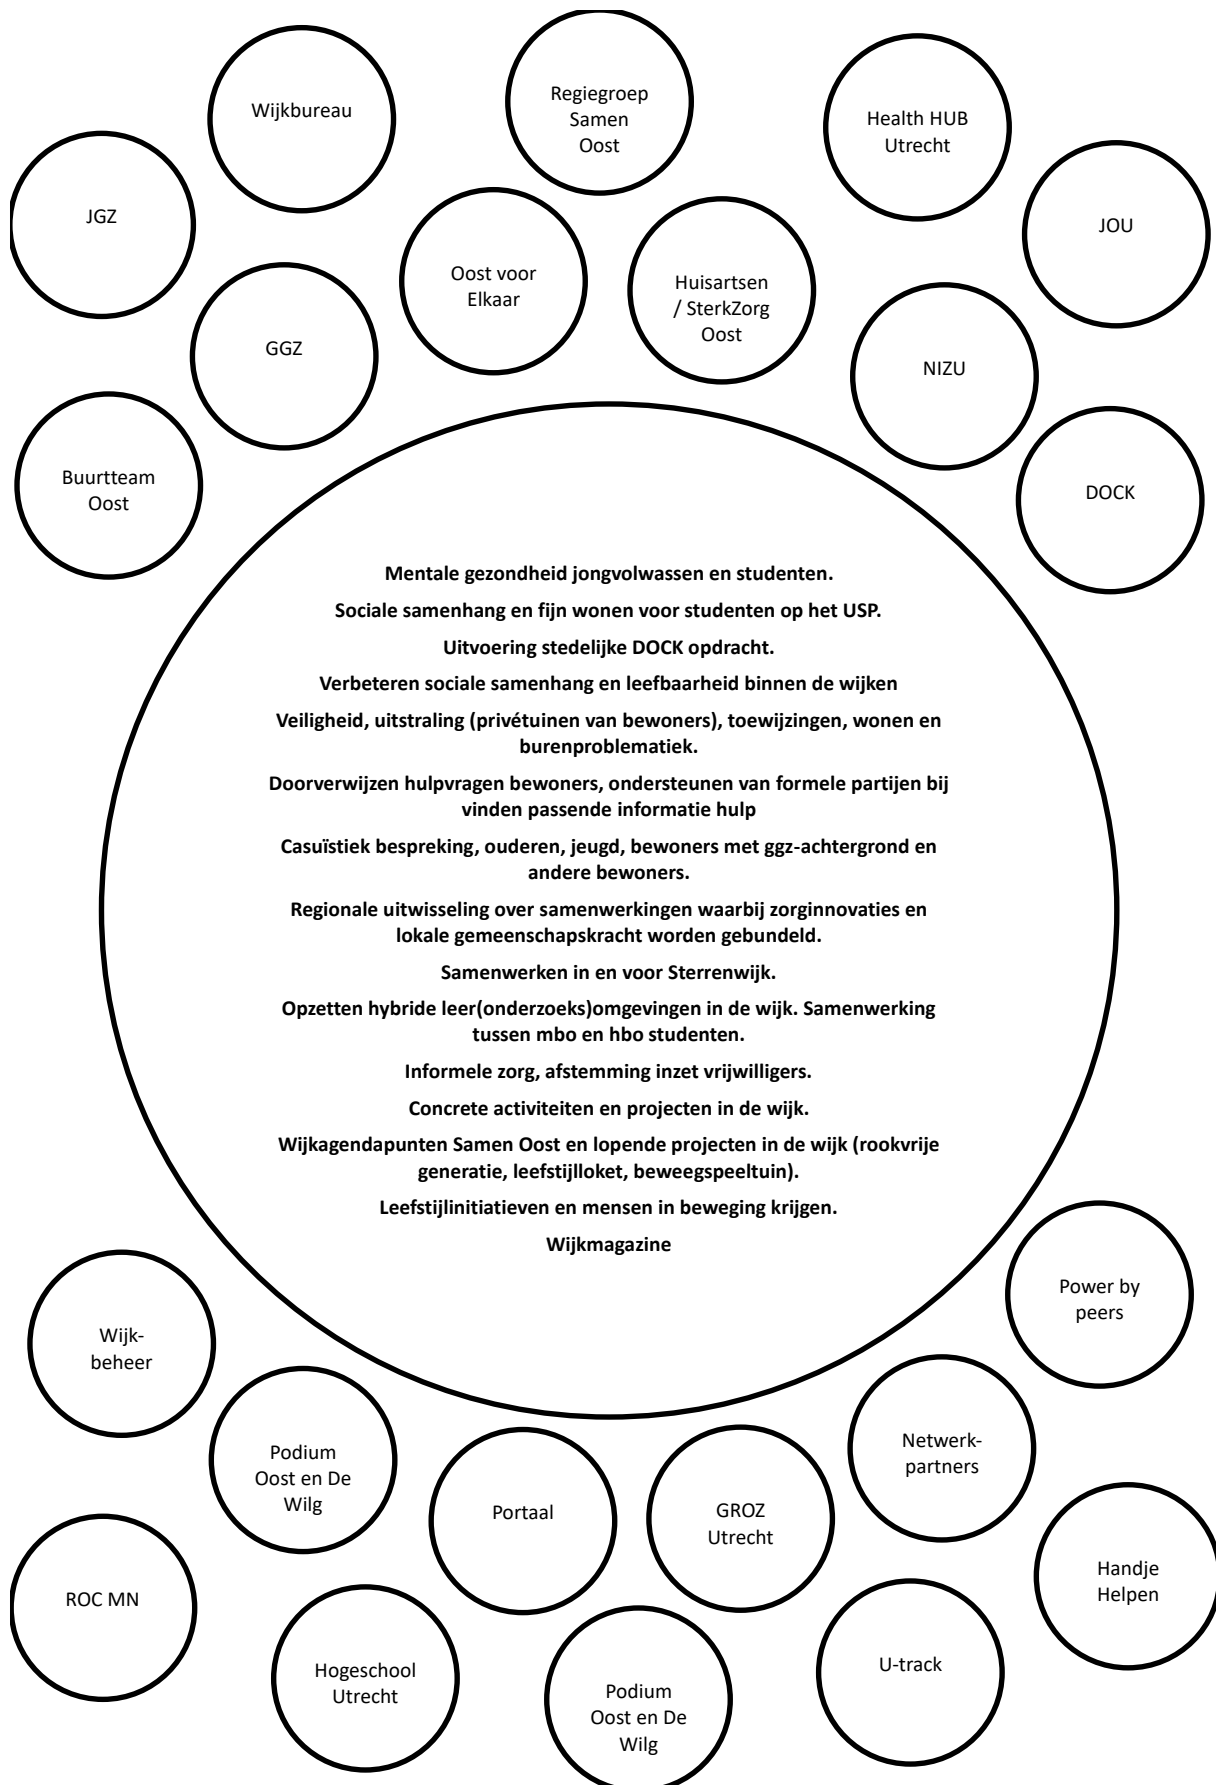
Wijkbureau

Regiegroep Samen Oost

Health HUB Utrecht

JGZ

Oost voor Elkaar

Huisartsen / SterkZorg Oost

JOU

GGZ

NIZU

Buurtteam Oost

DOCK

Mentale gezondheid jongvolwassen en studenten.

Sociale samenhang en fijn wonen voor studenten op het USP.

Uitvoering stedelijke DOCK opdracht.

Verbeteren sociale samenhang en leefbaarheid binnen de wijken

Veiligheid, uitstraling (privétuinen van bewoners), toewijzingen, wonen en burenproblematiek.

Doorverwijzen hulpvragen bewoners, ondersteunen van formele partijen bij vinden passende informatie hulp

Casuïstiek bespreking, ouderen, jeugd, bewoners met ggz-achtergrond en andere bewoners.

Regionale uitwisseling over samenwerkingen waarbij zorginnovaties en lokale gemeenschapskracht worden gebundeld.

Samenwerken in en voor Sterrenwijk.

Opzetten hybride leer(onderzoeks)omgevingen in de wijk. Samenwerking tussen mbo en hbo studenten.

Informele zorg, afstemming inzet vrijwilligers.

Concrete activiteiten en projecten in de wijk.

Wijkagendapunten Samen Oost en lopende projecten in de wijk (rookvrije generatie, leefstijlloket, beweegspeeltuin).

Leefstijlinitiatieven en mensen in beweging krijgen.

Wijkmagazine

Power by peers

Wijk-beheer

Netwerk-partners

Podium Oost en De Wilg

Portaal

GROZ Utrecht

Handje Helpen

ROC MN

U-track

Hogeschool Utrecht

Podium Oost en De Wilg